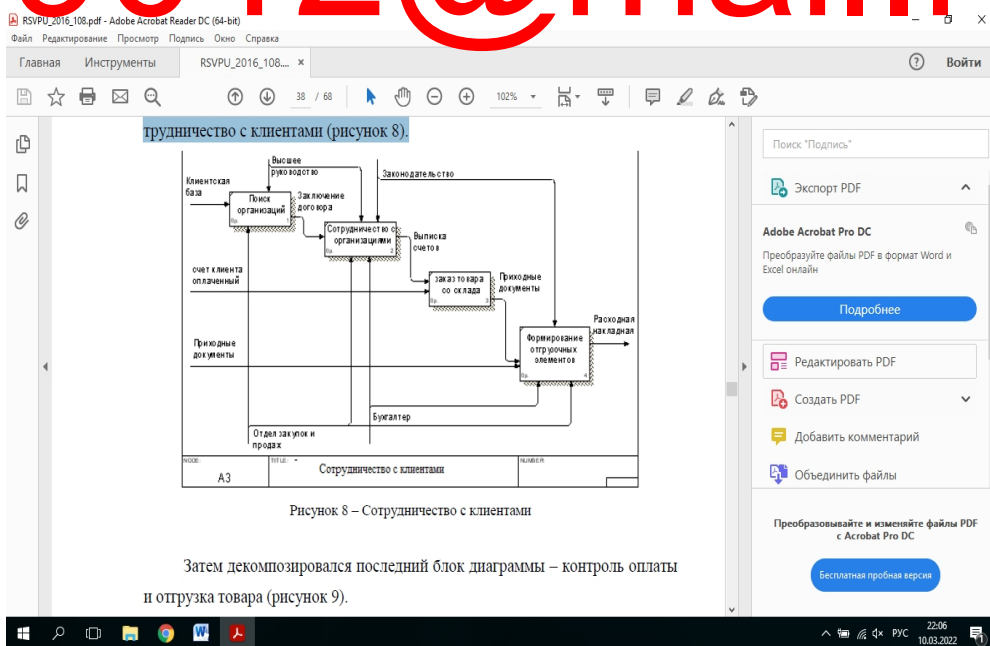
RSVPU_2016_108.pdf - Adobe Acrobat Reader DC (64-bit)
Файл Редактирование Просмотр Подпись Окно Справка
Главная Инструменты RSVPU_2016_108.... ×
Войти
38 / 68 102%

трудничество с клиентами (рисунок 8).

Высшее руководство
Законодательство
Клиентская база
Поиск организаций
Заключение договора
Сотрудничество с организациями
Выписка счетов
счет клиента оплаченный
заказ товара со склада
Приходные документы
Расходная накладная
Приходные документы
Формирование отгрузочных элементов
Бухгалтер
Отдел закупок и продаж
NODE: A3
TITLE: Сотрудничество с клиентами
NUMBER:

Рисунок 8 – Сотрудничество с клиентами

Затем декомпозировался последний блок диаграммы – контроль оплаты и отгрузка товара (рисунок 9).

Поиск "Подпись"
Экспорт PDF
Adobe Acrobat Pro DC
Преобразуйте файлы PDF в формат Word и Excel онлайн
Подробнее
Редактировать PDF
Создать PDF
Добавить комментарий
Объединить файлы
Преобразовывайте и изменяйте файлы PDF с Acrobat Pro DC
Бесплатная пробная версия

РУС 22:06 10.03.2022